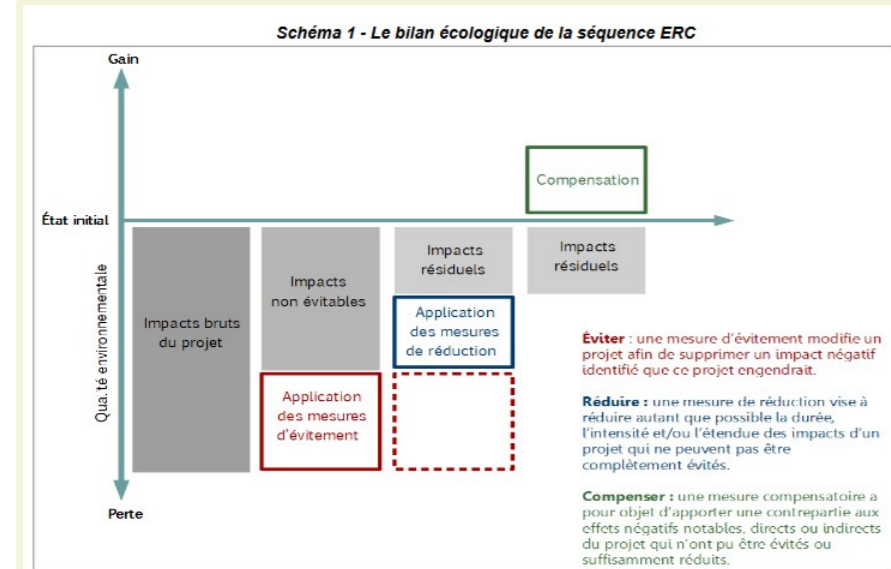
Schéma 1 - Le bilan écologique de la séquence ERC

Gain

État initial

Qua.té environnementale

Perte

Compensation

Impacts bruts du projet

Impacts non évitables

Application des mesures d'évitement

Impacts résiduels

Application des mesures de réduction

Impacts résiduels

Éviter : une mesure d'évitement modifie un projet afin de supprimer un impact négatif identifié que ce projet engendrait.

Réduire : une mesure de réduction vise à réduire autant que possible la durée, l'intensité et/ou l'étendue des impacts d'un projet qui ne peuvent pas être complètement évités.

Compenser : une mesure compensatoire a pour objet d'apporter une contrepartie aux effets négatifs notables, directs ou indirects du projet qui n'ont pu être évités ou suffisamment réduits.